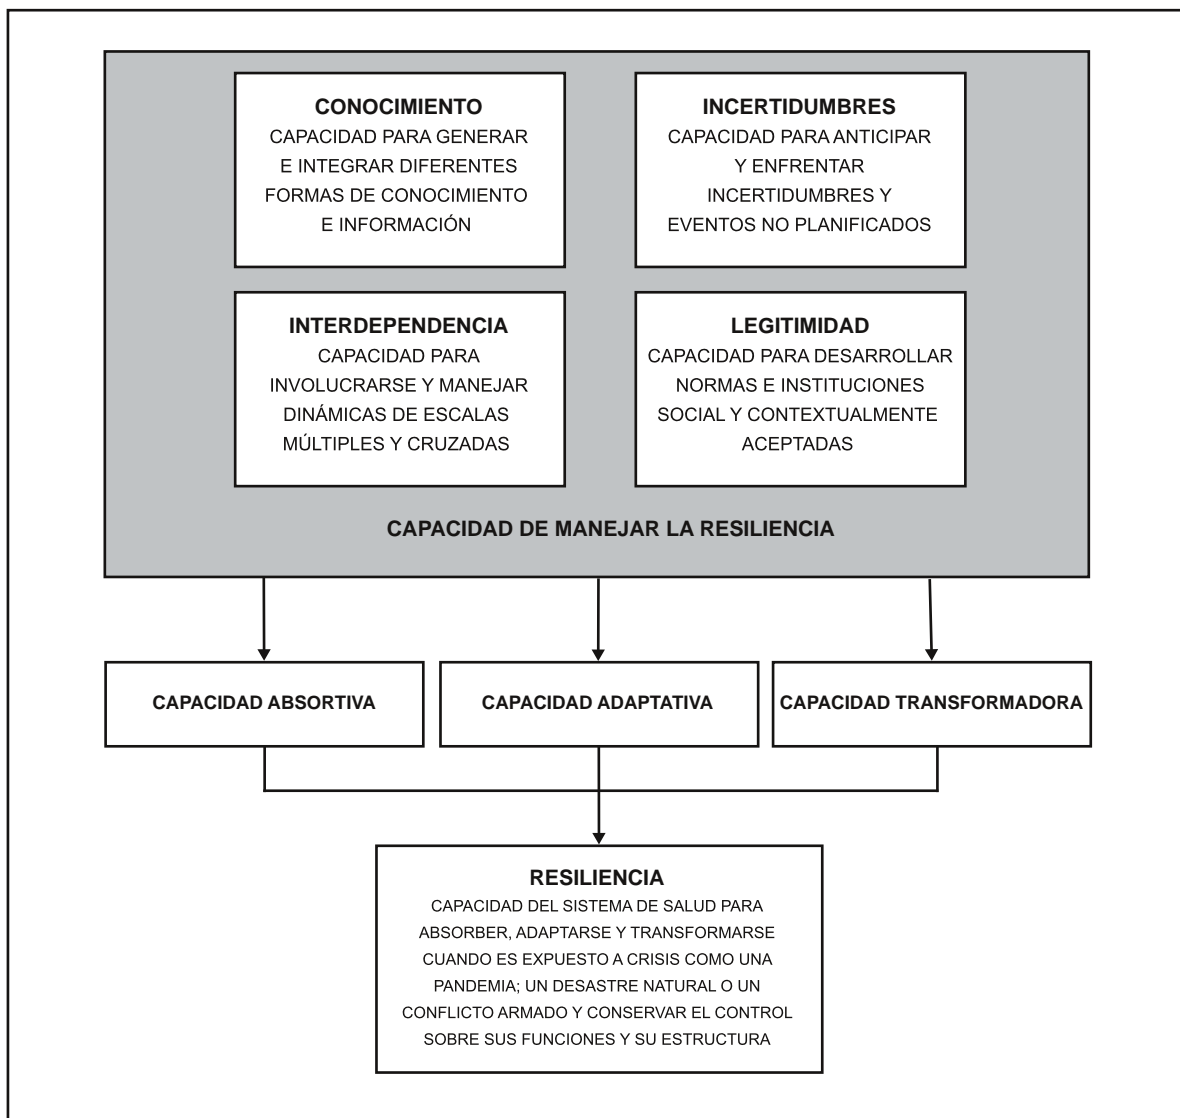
CONOCIMIENTO
CAPACIDAD PARA GENERAR E INTEGRAR DIFERENTES FORMAS DE CONOCIMIENTO E INFORMACIÓN

INCERTIDUMBRES
CAPACIDAD PARA ANTICIPAR Y ENFRENTAR INCERTIDUMBRES Y EVENTOS NO PLANIFICADOS

INTERDEPENDENCIA
CAPACIDAD PARA INVOLUCRARSE Y MANEJAR DINÁMICAS DE ESCALAS MÚLTIPLES Y CRUZADAS

LEGITIMIDAD
CAPACIDAD PARA DESARROLLAR NORMAS E INSTITUCIONES SOCIAL Y CONTEXTUALMENTE ACEPTADAS

CAPACIDAD DE MANEJAR LA RESILIENCIA

CAPACIDAD ABSORTIVA

CAPACIDAD ADAPTATIVA

CAPACIDAD TRANSFORMADORA

RESILIENCIA
CAPACIDAD DEL SISTEMA DE SALUD PARA ABSORBER, ADAPTARSE Y TRANSFORMARSE CUANDO ES EXPUESTO A CRISIS COMO UNA PANDEMIA; UN DESASTRE NATURAL O UN CONFLICTO ARMADO Y CONSERVAR EL CONTROL SOBRE SUS FUNCIONES Y SU ESTRUCTURA